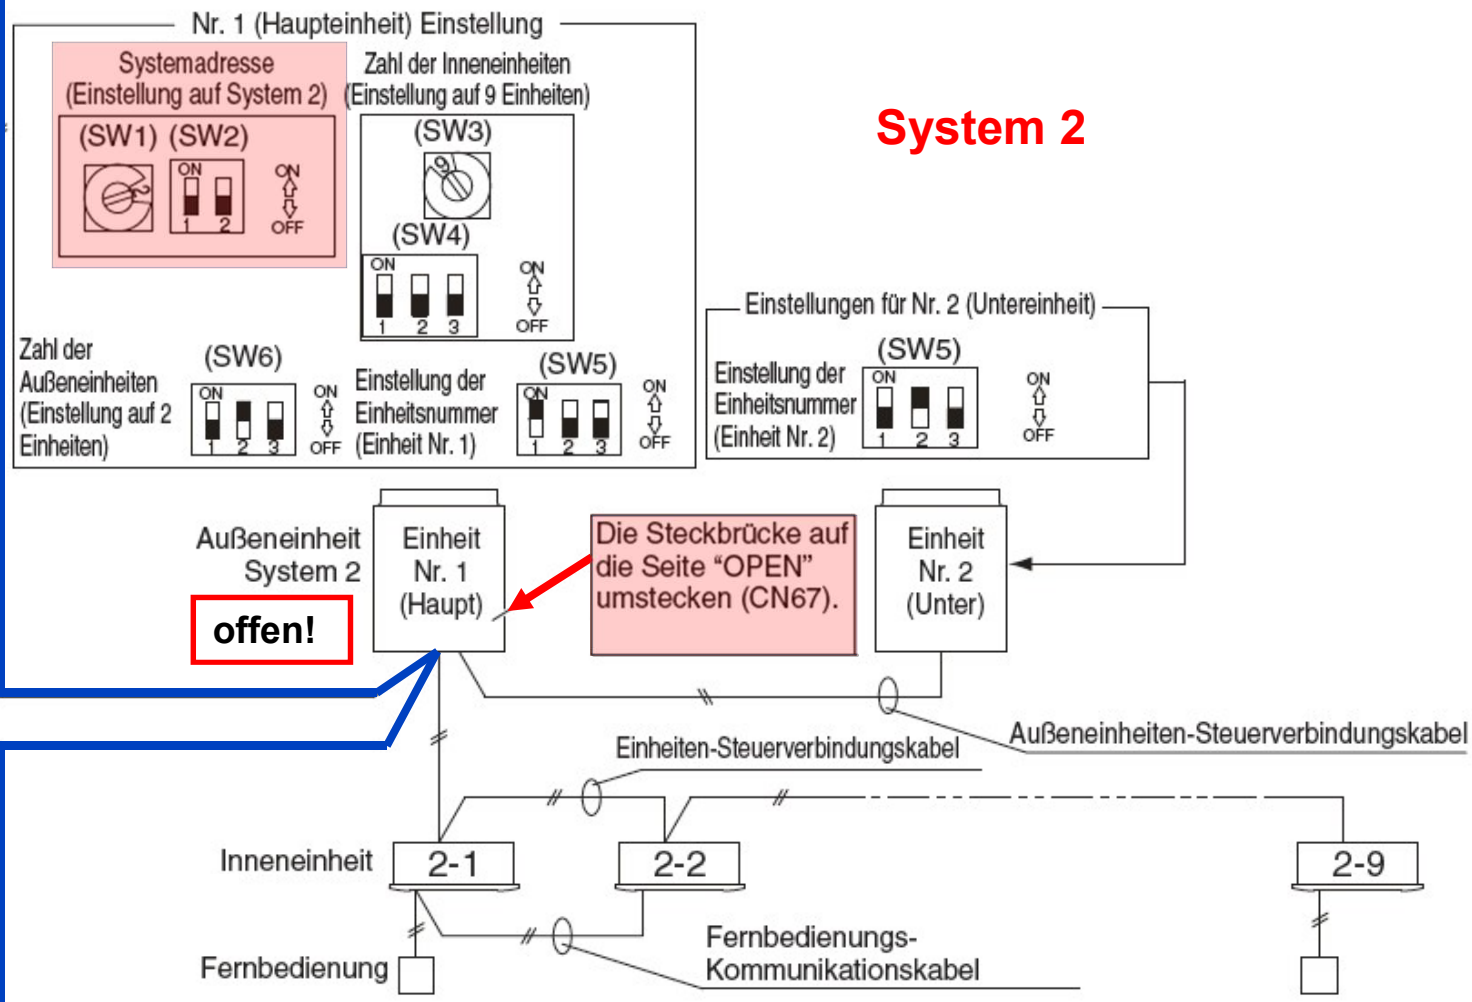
Nr. 1 (Haupteinheit) Einstellung

Systemadresse (Einstellung auf System 2)

(SW1) (SW2)

ON 1 2

ON ⇧ ⇩ OFF

Zahl der Inneneinheiten (Einstellung auf 9 Einheiten)

(SW3)

9

(SW4)

ON 1 2 3

ON ⇧ ⇩ OFF

System 2

Zahl der Außeneinheiten (Einstellung auf 2 Einheiten)

(SW6)

ON 1 2 3

ON ⇧ ⇩ OFF

Einstellung der Einheitsnummer (Einheit Nr. 1)

(SW5)

ON 1 2 3

ON ⇧ ⇩ OFF

Einstellungen für Nr. 2 (Untereinheit)

Einstellung der Einheitsnummer (Einheit Nr. 2)

(SW5)

ON 1 2 3

ON ⇧ ⇩ OFF

Außeneinheit System 2

offen!

Einheit Nr. 1 (Haupt)

Die Steckbrücke auf die Seite “OPEN” umstecken (CN67).

Einheit Nr. 2 (Unter)

Außeneinheiten-Steuerverbindungskabel

Einheiten-Steuerverbindungskabel

Inneneinheit

2-1

2-2

2-9

Fernbedienung

Fernbedienungs-Kommunikationskabel